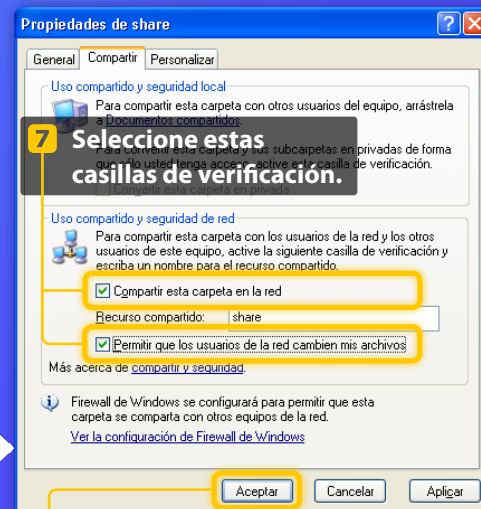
Propiedades de share

General | Compartir | Personalizar

Uso compartido y seguridad local

Para compartir esta carpeta con otros usuarios del equipo, arrástrela a Documentos compartidos.

7 Seleccione estas casillas de verificación.

Para convertir esta carpeta y sus subcarpetas en privadas de forma que sólo usted tenga acce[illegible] active esta casilla de verificación.

Convertir esta carpeta en privada

Uso compartido y seguridad de red

Para compartir esta carpeta con los usuarios de la red y los otros usuarios de este equipo, active la siguiente casilla de verificación y escriba un nombre para el recurso compartido.

☑ Compartir esta carpeta en la red

Recurso compartido: share

☑ Permitir que los usuarios de la red cambien mis archivos

Más acerca de compartir y seguridad.

Firewall de Windows se configurará para permitir que esta carpeta se comparta con otros equipos de la red.

Ver la configuración de Firewall de Windows

Aceptar | Cancelar | Aplicar